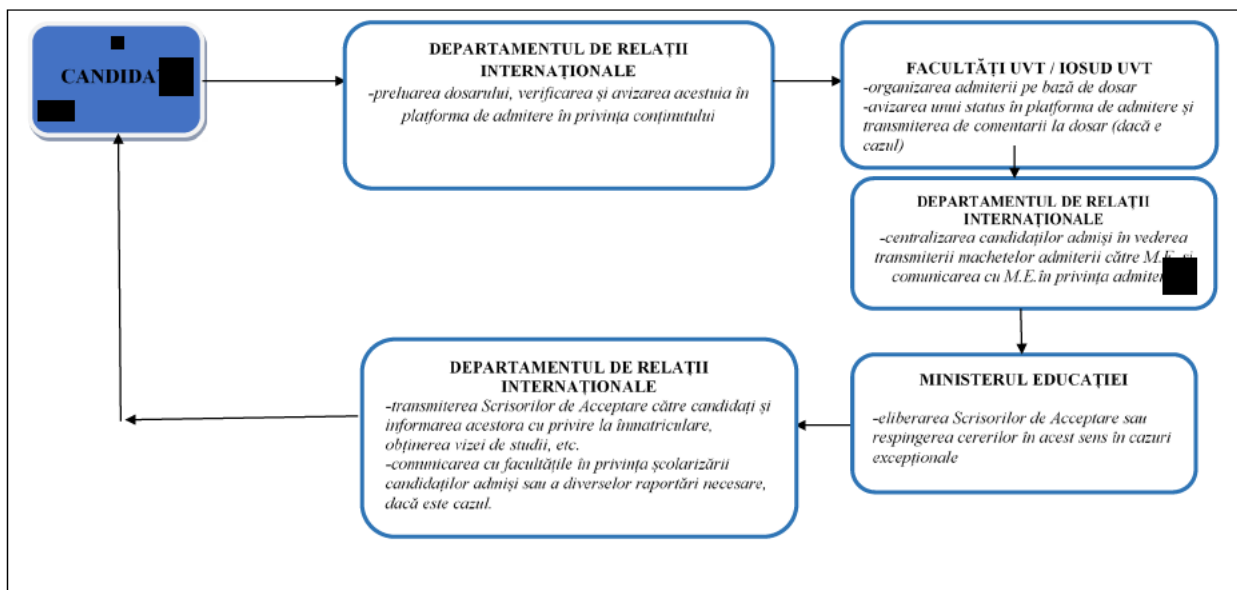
CANDIDA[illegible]

DEPARTAMENTUL DE RELAȚII INTERNAȚIONALE
-preluarea dosarului, verificarea și avizarea acestuia în platforma de admitere în privința conținutului

FACULTĂȚI UVT / IOSUD UVT
-organizarea admiterii pe bază de dosar
-avizarea unui status în platforma de admitere și transmiterea de comentarii la dosar (dacă e cazul)

DEPARTAMENTUL DE RELAȚII INTERNAȚIONALE
-centralizarea candidaților admiși în vederea transmiterii machetelor admiterii către M.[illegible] și comunicarea cu M.E.în privința admiter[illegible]

MINISTERUL EDUCAȚIEI
-eliberarea Scrisorilor de Acceptare sau respingerea cererilor în acest sens în cazuri excepționale

DEPARTAMENTUL DE RELAȚII INTERNAȚIONALE
-transmiterea Scrisorilor de Acceptare către candidați și informarea acestora cu privire la înmatriculare, obținerea vizei de studii, etc.
-comunicarea cu facultățile în privința școlarizării candidaților admiși sau a diverselor raportări necesare, dacă este cazul.